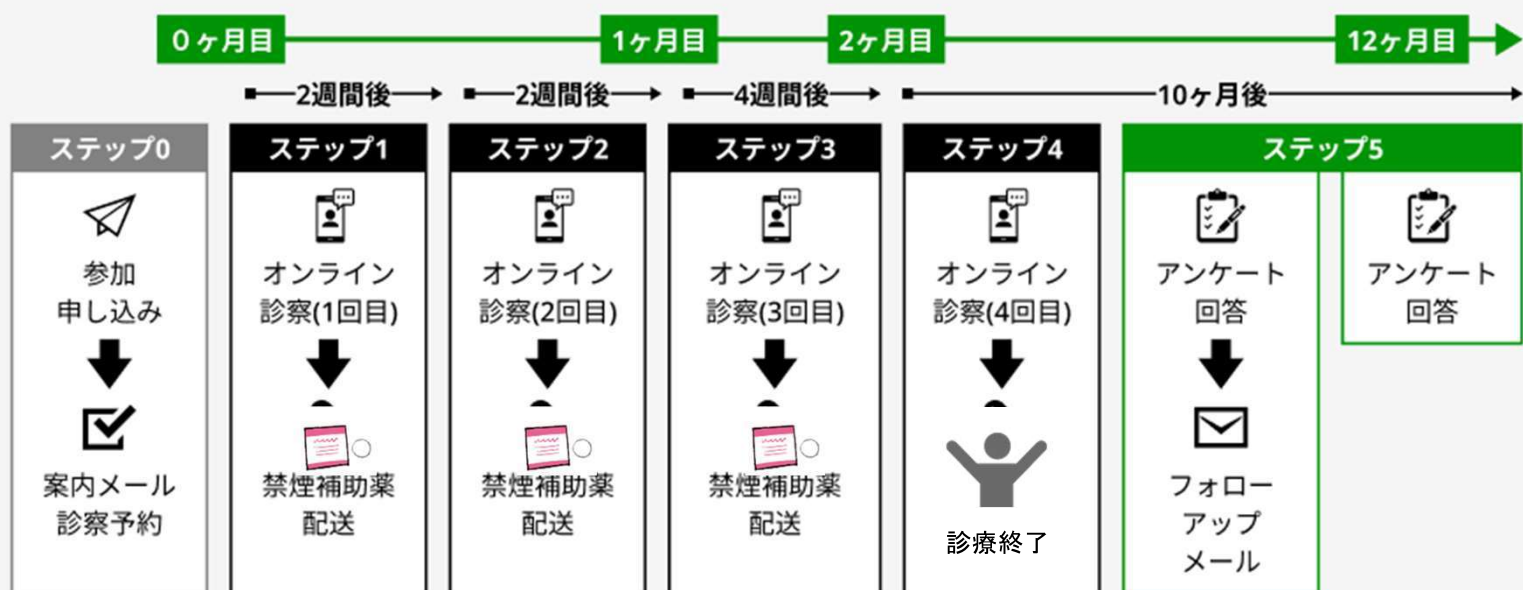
0ヶ月目 1ヶ月目 2ヶ月目 12ヶ月目

2週間後 2週間後 4週間後 10ヶ月後

ステップ0
参加
申し込み
案内メール
診察予約

ステップ1
オンライン
診察(1回目)
禁煙補助薬
配送

ステップ2
オンライン
診察(2回目)
禁煙補助薬
配送

ステップ3
オンライン
診察(3回目)
禁煙補助薬
配送

ステップ4
オンライン
診察(4回目)
診療終了

ステップ5
アンケート
回答
フォロー
アップ
メール

アンケート
回答